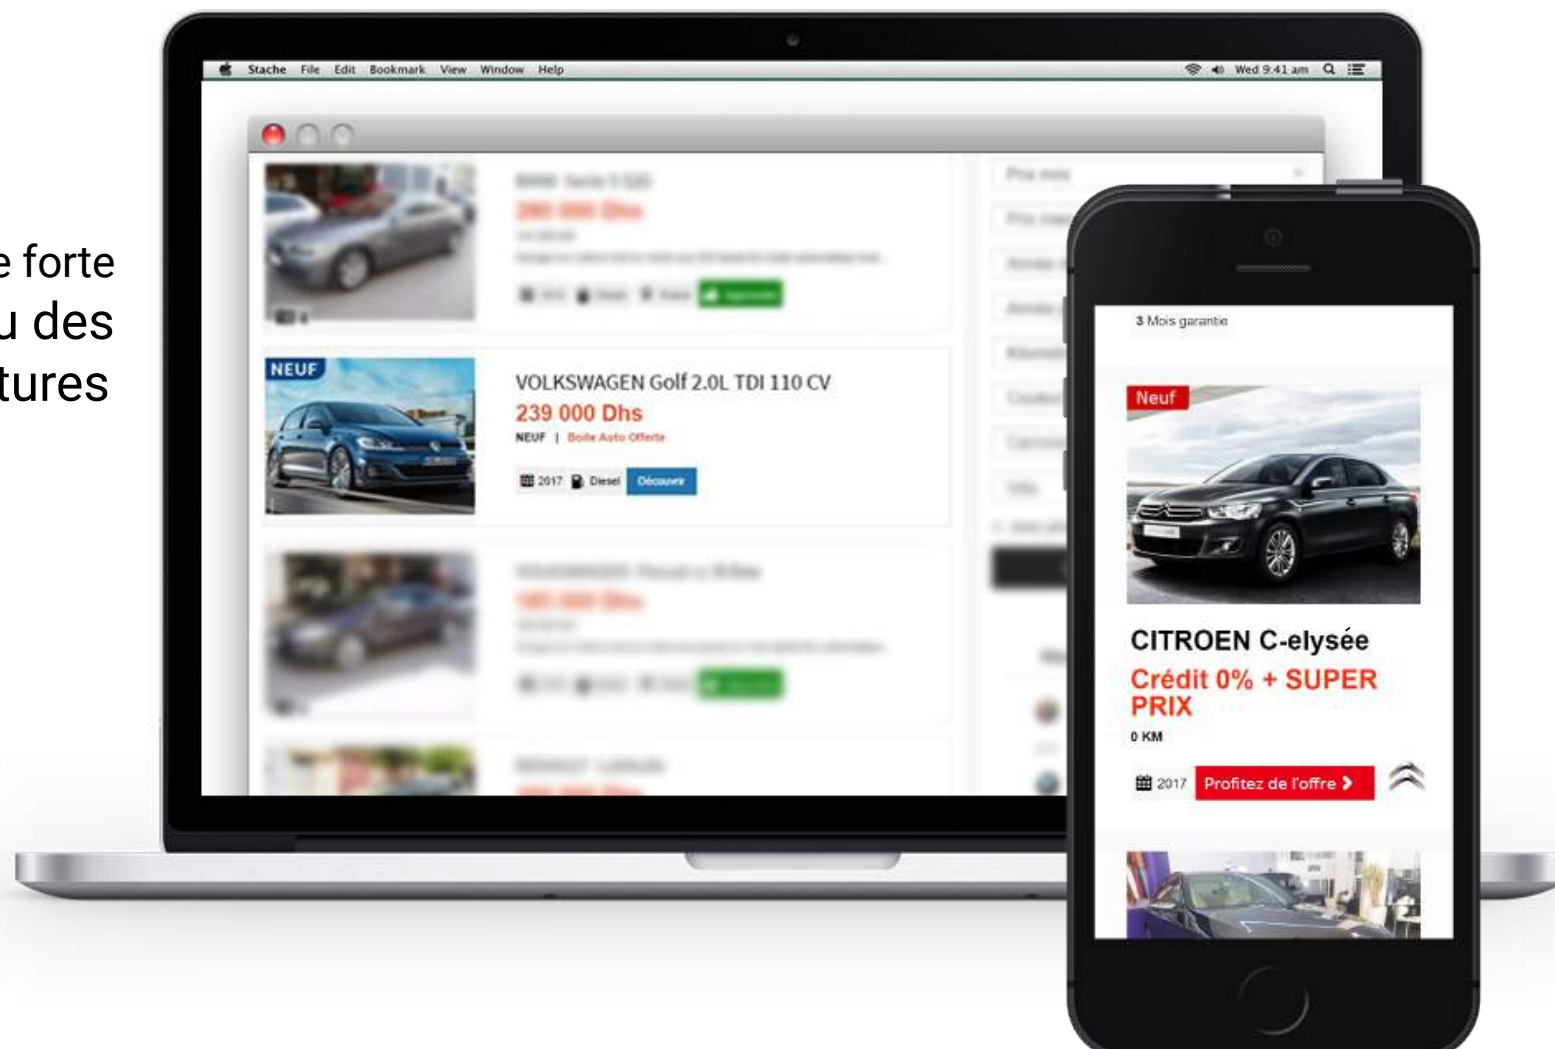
e forte
u des
tures

Stache File Edit Bookmark View Window Help

Wed 9:41 am

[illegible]

NEUF

VOLKSWAGEN Golf 2.0L TDI 110 CV

239 000 Dhs

NEUF | Boite Auto Offerte

2017 Diesel Découvrir

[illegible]

3 Mois garantie

Neuf

CITROEN C-elysée

Crédit 0% + SUPER PRIX

0 KM

2017 Profitez de l'offre